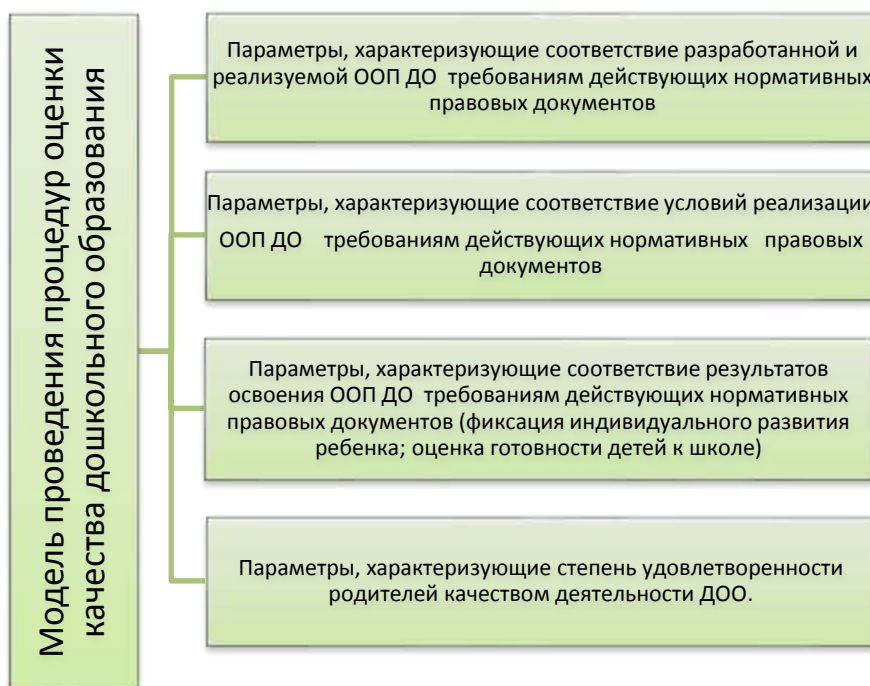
Модель проведения процедур оценки качества дошкольного образования

Параметры, характеризующие соответствие разработанной и реализуемой ООП ДО требованиям действующих нормативных правовых документов

Параметры, характеризующие соответствие условий реализации ООП ДО требованиям действующих нормативных правовых документов

Параметры, характеризующие соответствие результатов освоения ООП ДО требованиям действующих нормативных правовых документов (фиксация индивидуального развития ребенка; оценка готовности детей к школе)

Параметры, характеризующие степень удовлетворенности родителей качеством деятельности ДОО.